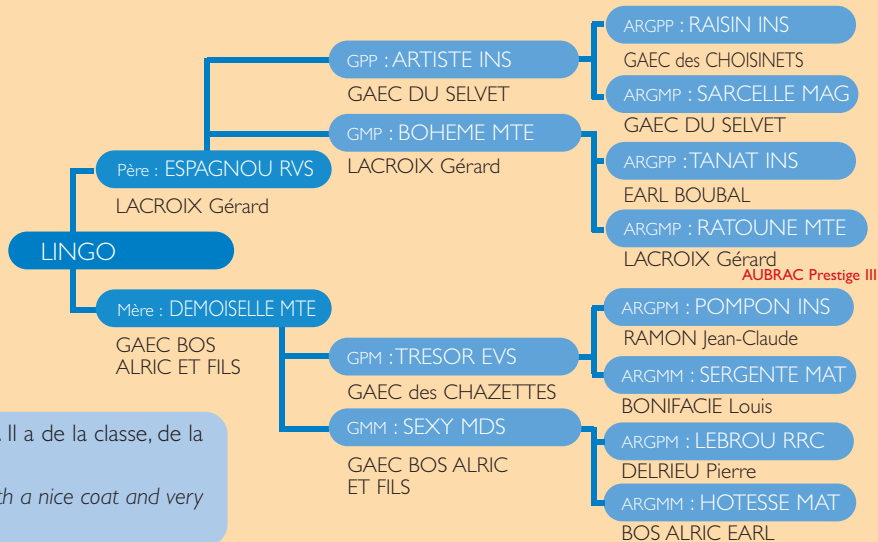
ARGPP : RAISIN INS
GAEC des CHOISINETS

GPP : ARTISTE INS
GAEC DU SELVET

ARGMP : SARCELLE MAG
GAEC DU SELVET

GMP : BOHEME MTE
LACROIX Gérard

ARGPP : TANAT INS
EARL BOUBAL

Père : ESPAGNOU RVS
LACROIX Gérard

ARGMP : RATOUNE MTE
LACROIX Gérard

LINGO

AUBRAC Prestige III

ARGPM : POMPON INS
RAMON Jean-Claude

Mère : DEMOISELLE MTE
GAEC BOS ALRIC ET FILS

GPM : TRESOR EVS
GAEC des CHAZETTES

ARGMM : SERGENTE MAT
BONIFACIE Louis

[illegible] Il a de la classe, de la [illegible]

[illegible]th a nice coat and very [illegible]

GMM : SEXY MDS
GAEC BOS ALRIC ET FILS

ARGPM : LEBROU RRC
DELRIEU Pierre

ARGMM : HOTESSE MAT
BOS ALRIC EARL